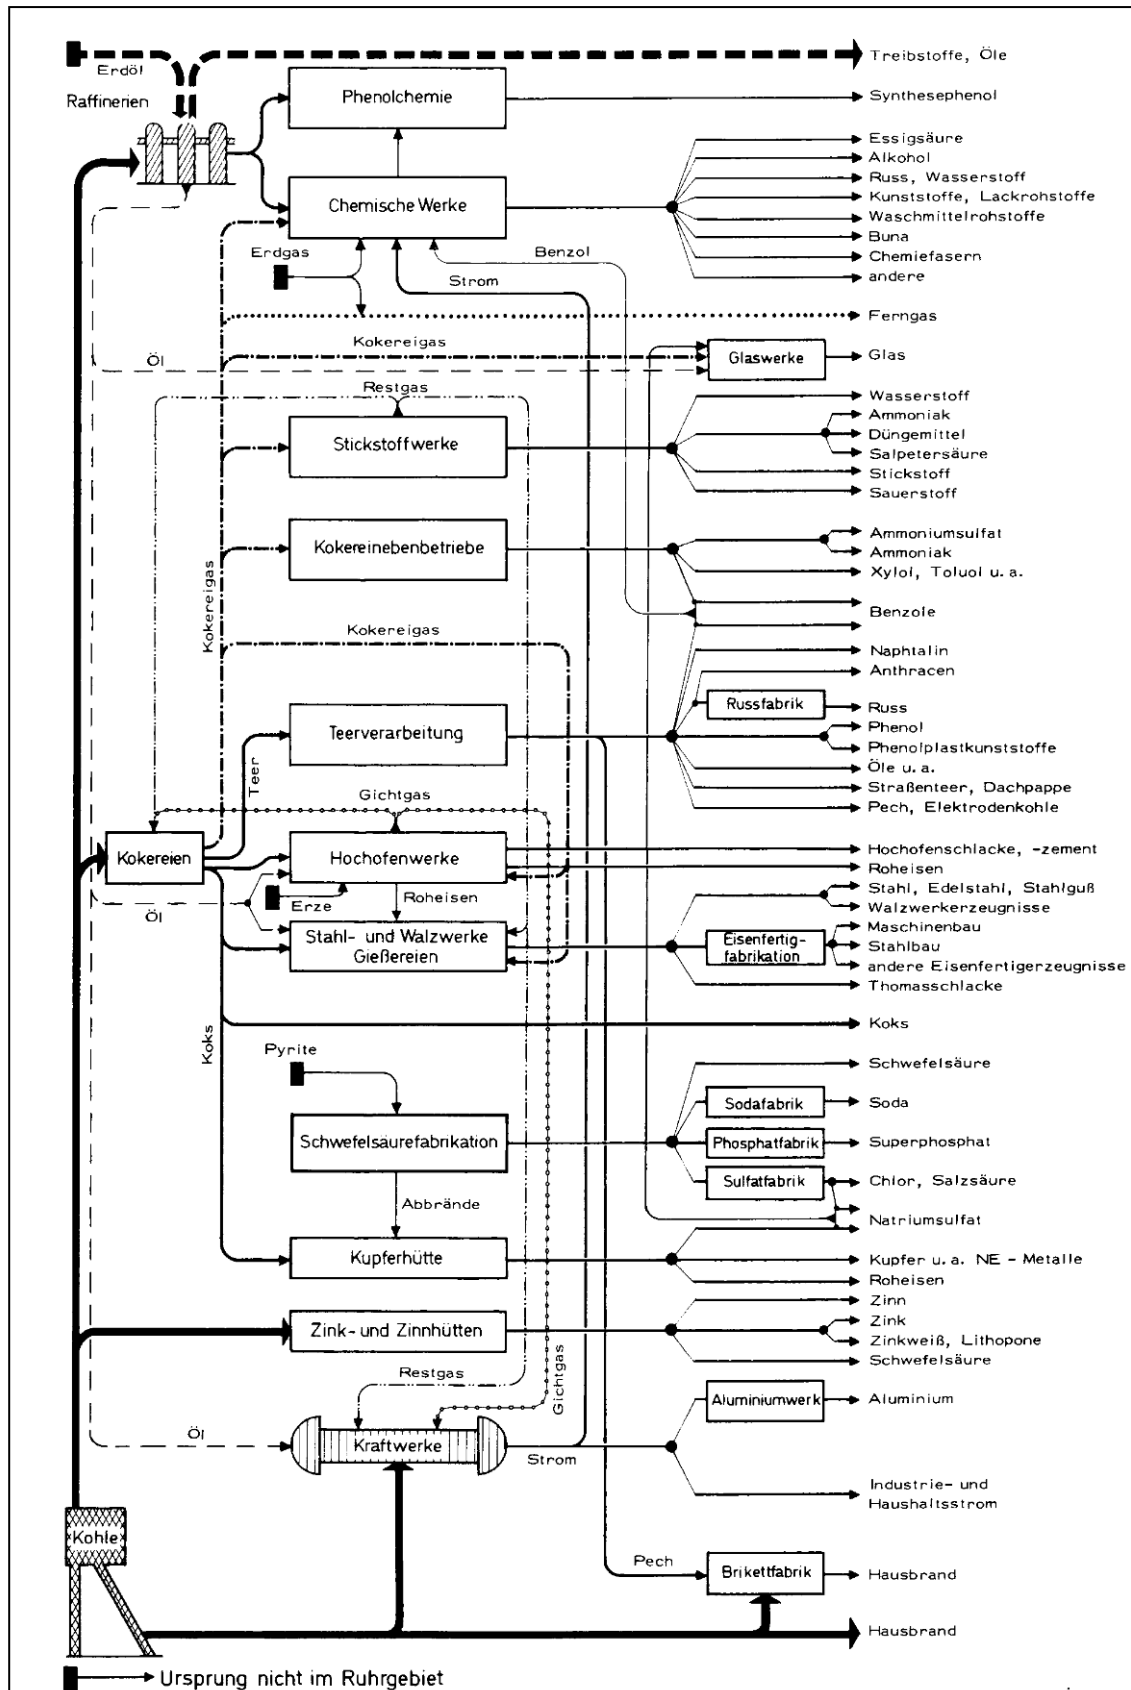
Erdöl
Raffinerien
Treibstoffe, Öle
Phenolchemie
Synthesephenol
Chemische Werke
Essigsäure
Alkohol
Russ, Wasserstoff
Kunststoffe, Lackrohstoffe
Waschmittelrohstoffe
Buna
Chemiefasern
andere
Erdgas
Benzol
Strom
Ferngas
Kokereigas
Öl
Glaswerke
Glas
Restgas
Stickstoffwerke
Wasserstoff
Ammoniak
Düngemittel
Salpetersäure
Stickstoff
Sauerstoff
Kokereigas
Kokereinebenbetriebe
Ammoniumsulfat
Ammoniak
Xylol, Toluol u. a.
Benzole
Kokereigas
Naphtalin
Anthracen
Russfabrik
Russ
Teerverarbeitung
Phenol
Phenolplastkunststoffe
Öle u. a.
Straßenteer, Dachpappe
Pech, Elektrodenkohle
Teer
Gichtgas
Kokereien
Hochofenwerke
Hochofenschlacke, -zement
Roheisen
Öl
Erze
Roheisen
Stahl, Edelstahl, Stahlguß
Walzwerkerzeugnisse
Stahl- und Walzwerke Gießereien
Eisenfertigfabrikation
Maschinenbau
Stahlbau
andere Eisenfertigerzeugnisse
Thomasschlacke
Koks
Koks
Pyrite
Schwefelsäure
Sodafabrik
Soda
Schwefelsäurefabrikation
Phosphatfabrik
Superphosphat
Sulfatfabrik
Chlor, Salzsäure
Abbrände
Natriumsulfat
Kupferhütte
Kupfer u. a. NE - Metalle
Roheisen
Zinn
Zink- und Zinnhütten
Zink
Zinkweiß, Lithopone
Schwefelsäure
Restgas
Gichtgas
Aluminiumwerk
Aluminium
Öl
Kraftwerke
Strom
Industrie- und Haushaltsstrom
Kohle
Pech
Brikettfabrik
Hausbrand
Hausbrand
Ursprung nicht im Ruhrgebiet